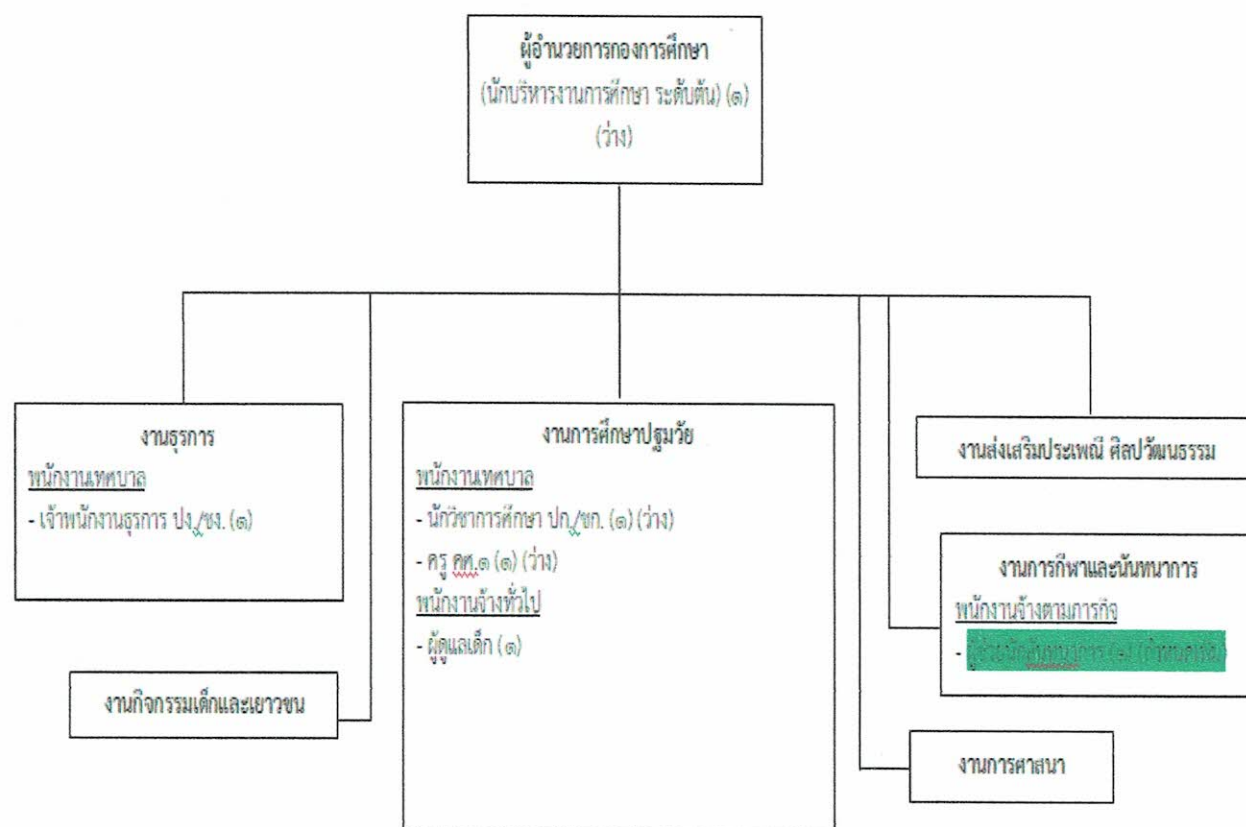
ผู้อำนวยการกองการศึกษา
(นักบริหารงานการศึกษา ระดับต้น) (๑)
(ว่าง)

งานธุรการ
พนักงานเทศบาล
- เจ้าพนักงานธุรการ ปง./ชง. (๑)

งานกิจกรรมเด็กและเยาวชน

งานการศึกษาปฐมวัย
พนักงานเทศบาล
- นักวิชาการศึกษา ปก./ชก. (๑) (ว่าง)
- ครู คศ.๑ (๑) (ว่าง)
พนักงานจ้างทั่วไป
- ผู้ดูแลเด็ก (๑)

งานส่งเสริมประเพณี ศิลปวัฒนธรรม

งานการกีฬาและนันทนาการ
พนักงานจ้างตามภารกิจ
- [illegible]

งานการศาสนา